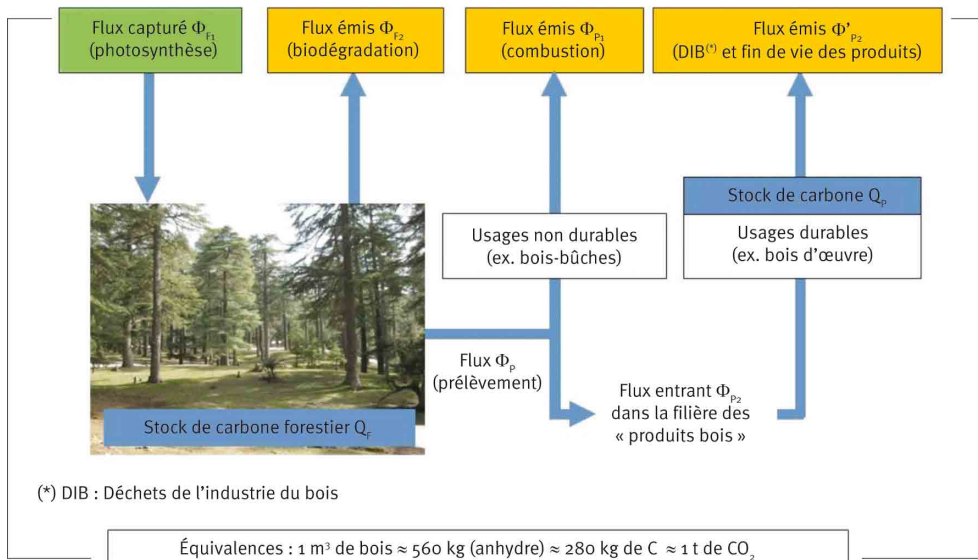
Flux capturé $\Phi_{F1}$ (photosynthèse)

Flux émis $\Phi_{F2}$ (biodégradation)

Flux émis $\Phi_{P1}$ (combustion)

Flux émis $\Phi'_{P2}$ (DIB(*) et fin de vie des produits)

Stock de carbone $Q_P$

Usages durables (ex. bois d'œuvre)

Usages non durables (ex. bois-bûches)

Flux $\Phi_P$ (prélèvement)

Flux entrant $\Phi_{P2}$ dans la filière des « produits bois »

Stock de carbone forestier $Q_F$

(*) DIB : Déchets de l'industrie du bois

Équivalences : 1 m$^3$ de bois ≈ 560 kg (anhydre) ≈ 280 kg de C ≈ 1 t de $CO_2$